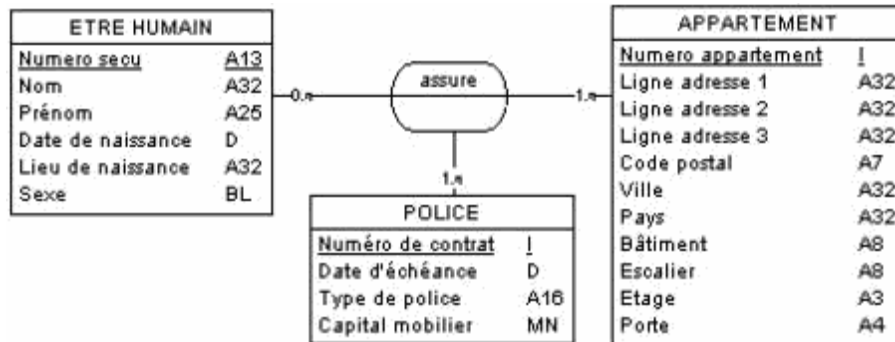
ETRE HUMAIN

| | |
|---|---|
| Numero secu | A13 |
| Nom | A32 |
| Prénom | A25 |
| Date de naissance | D |
| Lieu de naissance | A32 |
| Sexe | BL |

0,n

assure

1,n

1,n

POLICE

| | |
|---|---|
| Numéro de contrat | I |
| Date d'échéance | D |
| Type de police | A16 |
| Capital mobilier | MN |

APPARTEMENT

| | |
|---|---|
| Numero appartement | I |
| Ligne adresse 1 | A32 |
| Ligne adresse 2 | A32 |
| Ligne adresse 3 | A32 |
| Code postal | A7 |
| Ville | A32 |
| Pays | A32 |
| Bâtiment | A8 |
| Escalier | A8 |
| Etage | A3 |
| Porte | A4 |